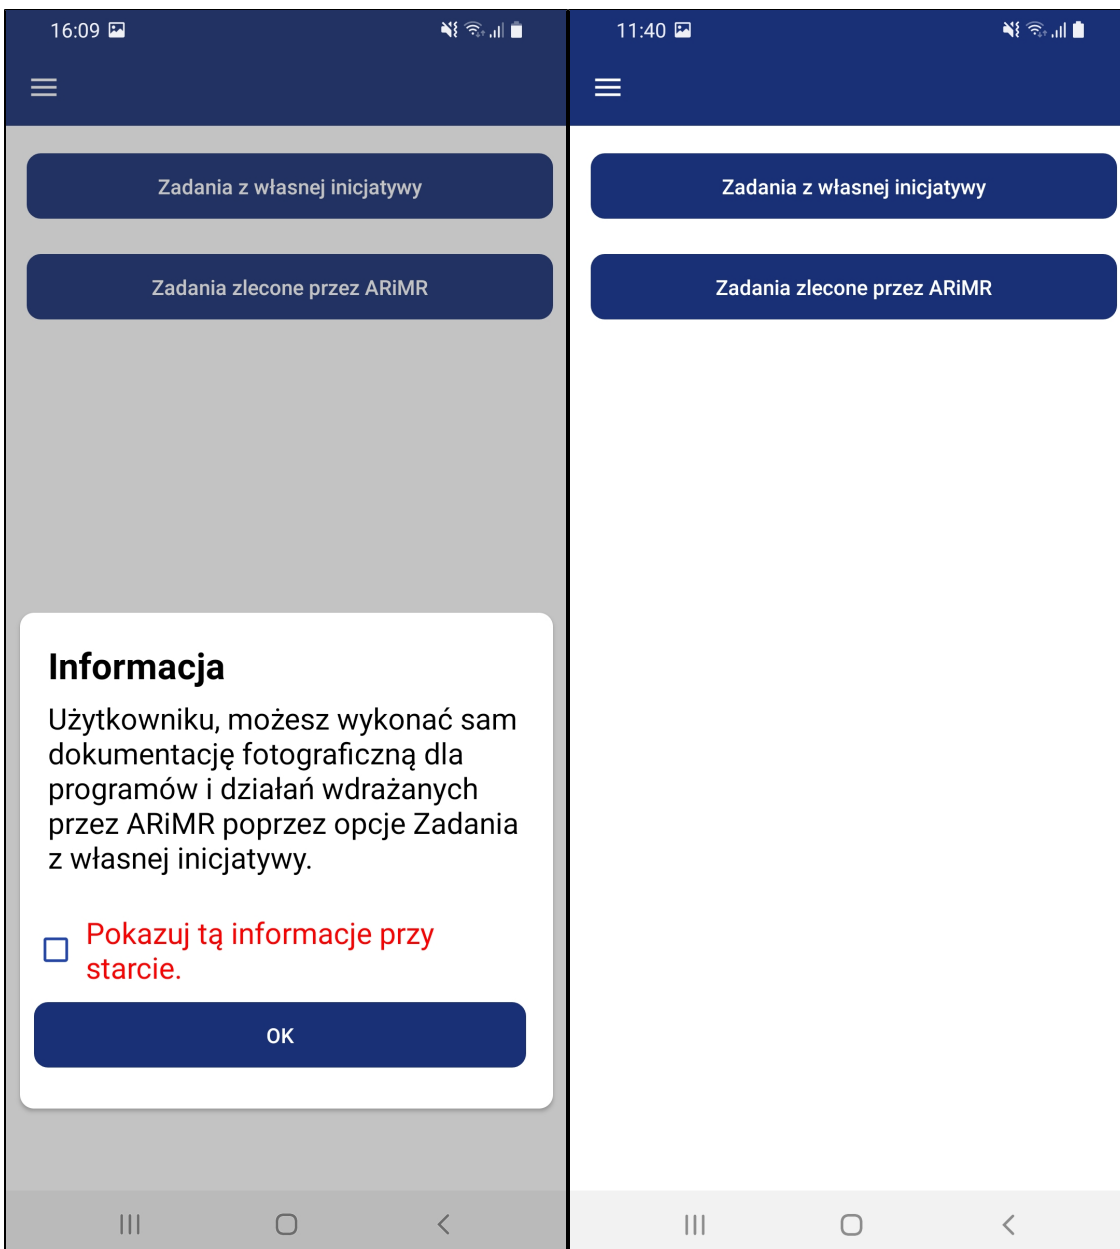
16:09

Zadania z własnej inicjatywy

Zadania zlecone przez ARiMR

Informacja

Użytkowniku, możesz wykonać sam dokumentację fotograficzną dla programów i działań wdrażanych przez ARiMR poprzez opcje Zadania z własnej inicjatywy.

Pokazuj tą informacje przy starcie.

OK

11:40

Zadania z własnej inicjatywy

Zadania zlecone przez ARiMR